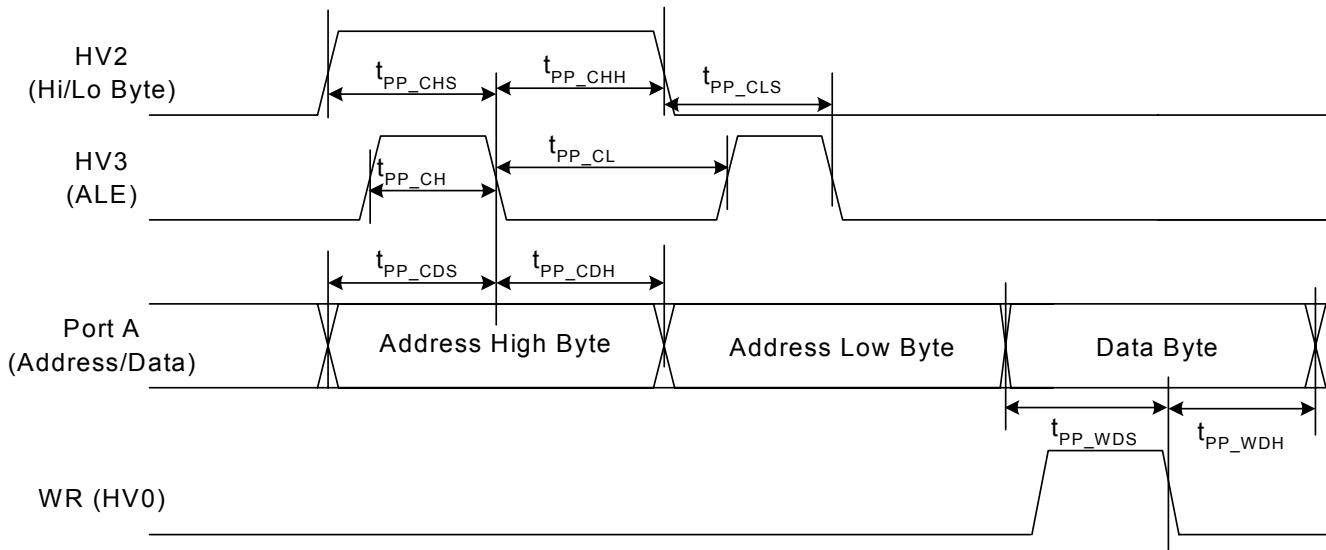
HV2
(Hi/Lo Byte)

$t_{PP\_CHS}$

$t_{PP\_CHH}$

$t_{PP\_CLS}$

HV3
(ALE)

$t_{PP\_CH}$

$t_{PP\_CL}$

$t_{PP\_CDS}$

$t_{PP\_CDH}$

Port A
(Address/Data)

Address High Byte

Address Low Byte

Data Byte

$t_{PP\_WDS}$

$t_{PP\_WDH}$

WR (HV0)